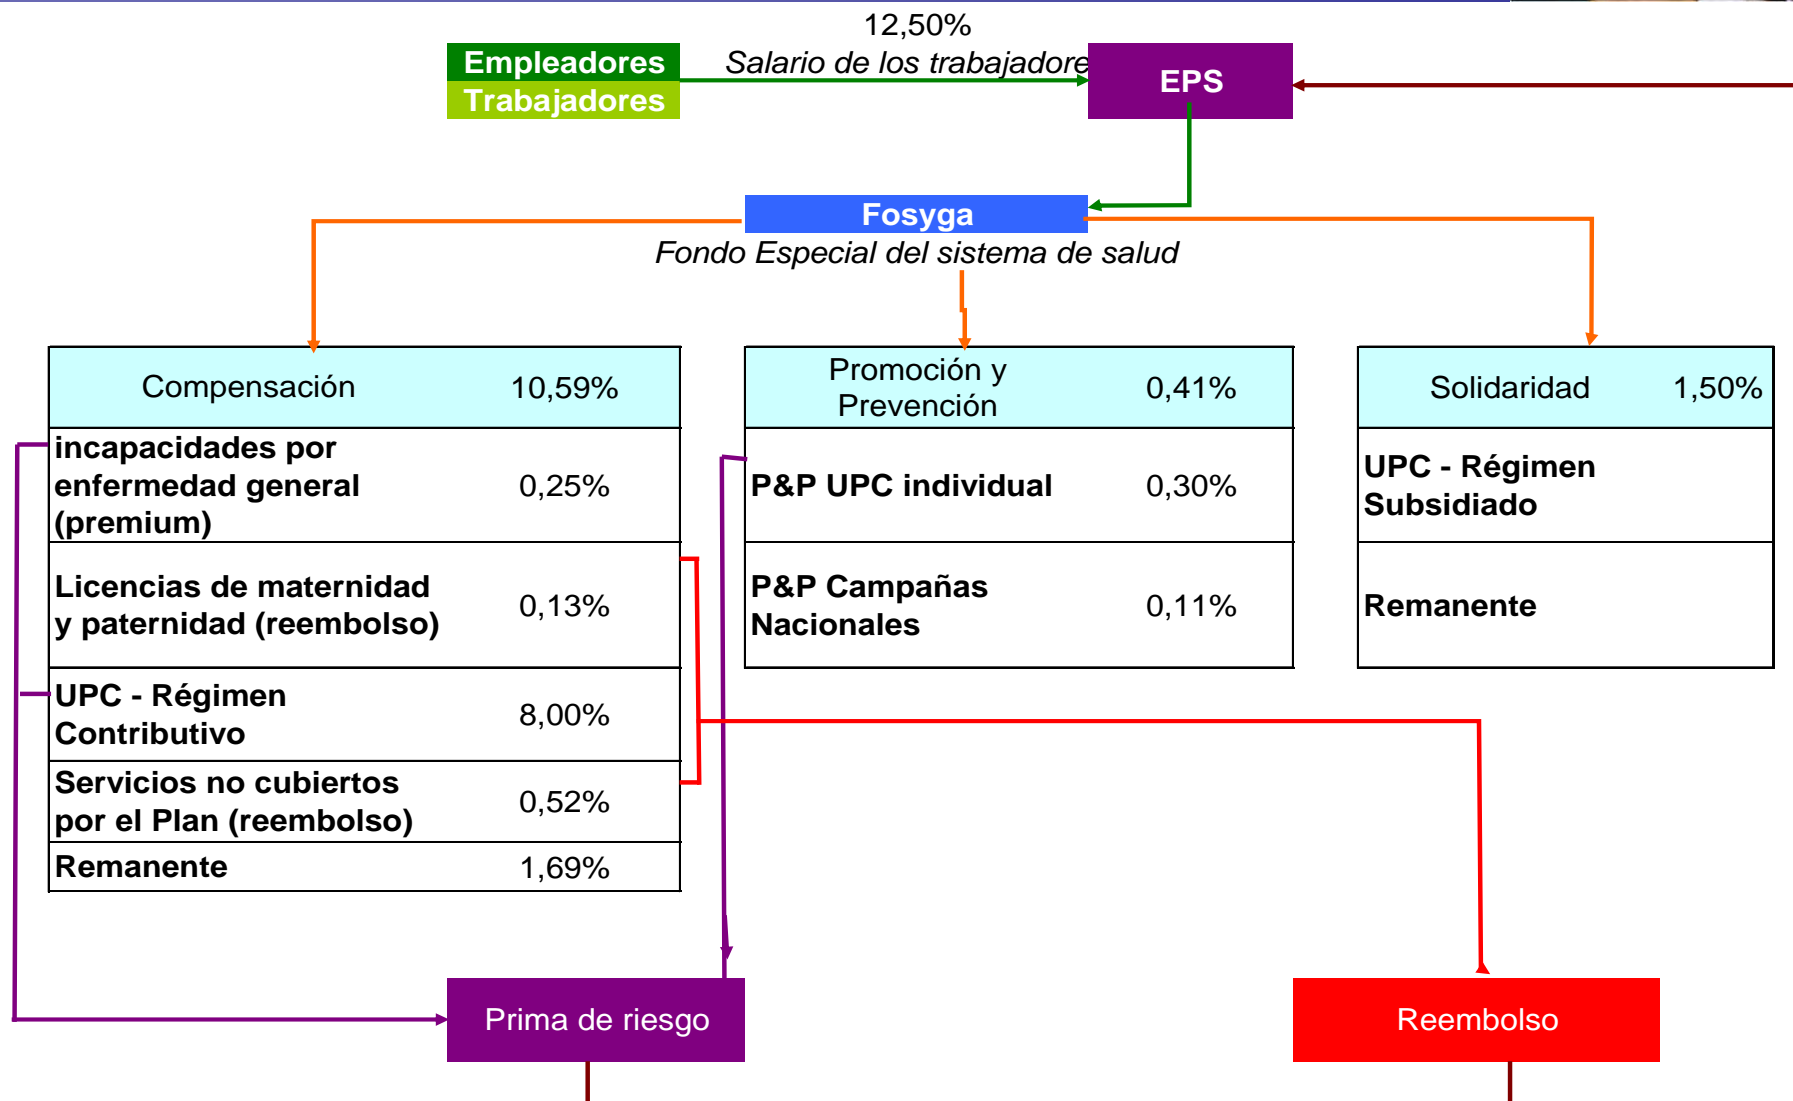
Empleadores
Trabajadores

12,50%
Salario de los trabajadore

EPS

Fosyga
Fondo Especial del sistema de salud

| Compensación | 10,59% |
|---|---|
| incapacidades por enfermedad general (premium) | 0,25% |
| Licencias de maternidad y paternidad (reembolso) | 0,13% |
| UPC - Régimen Contributivo | 8,00% |
| Servicios no cubiertos por el Plan (reembolso) | 0,52% |
| Remanente | 1,69% |

| Promoción y Prevención | 0,41% |
|---|---|
| P&P UPC individual | 0,30% |
| P&P Campañas Nacionales | 0,11% |

| Solidaridad | 1,50% |
|---|---|
| UPC - Régimen Subsidiado | |
| Remanente | |

Prima de riesgo

Reembolso